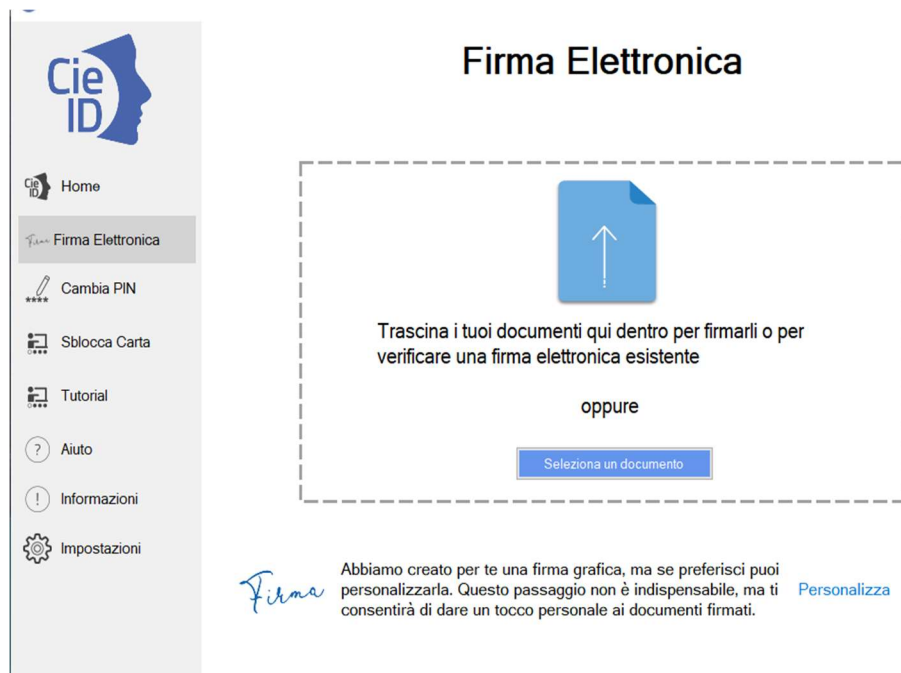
Cie ID

Home

Firma Elettronica

Cambia PIN

Sblocca Carta

Tutorial

Aiuto

Informazioni

Impostazioni

Firma Elettronica

Trascina i tuoi documenti qui dentro per firmarli o per verificare una firma elettronica esistente

oppure

Seleziona un documento

Firma

Abbiamo creato per te una firma grafica, ma se preferisci puoi personalizzarla. Questo passaggio non è indispensabile, ma ti consentirà di dare un tocco personale ai documenti firmati.

Personalizza